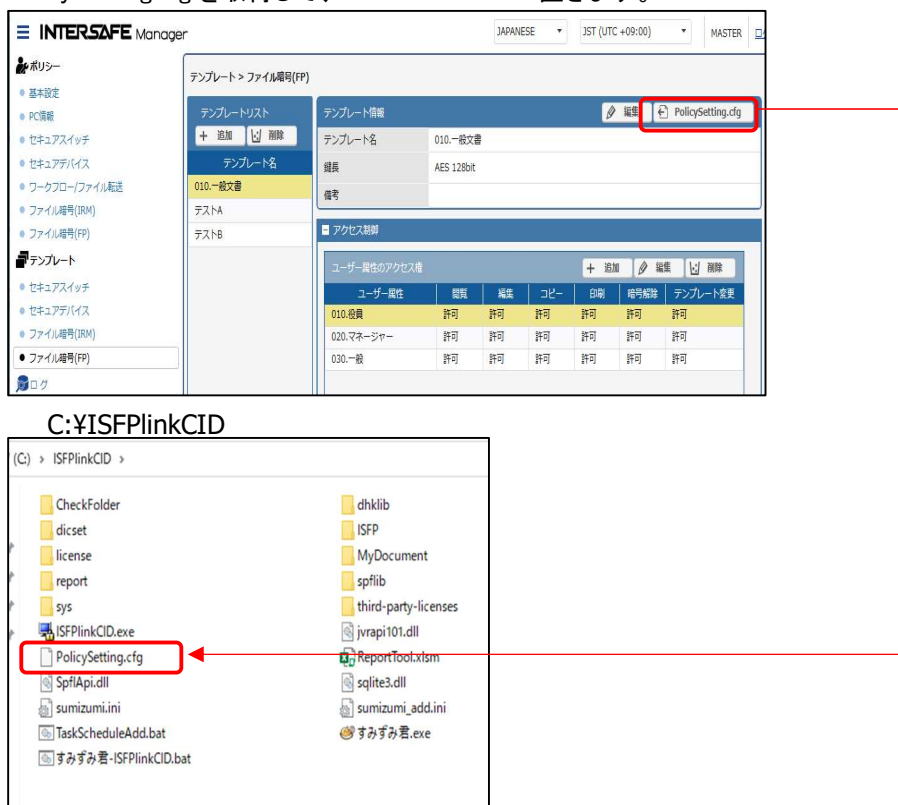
INTERSAFE Manager

JAPANESE JST (UTC +09:00) MASTER

ポリシー
● 基本設定
● PC情報
● セキュアスイッチ
● セキュアデバイス
● ワークフロー/ファイル転送
● ファイル暗号(IRM)
● ファイル暗号(FP)
テンプレート
● セキュアスイッチ
● セキュアデバイス
● ファイル暗号(IRM)
● ファイル暗号(FP)
ログ

テンプレート > ファイル暗号(FP)

テンプレートリスト
+ 追加 削除
テンプレート名
010.一般文書
テストA
テストB

テンプレート情報 編集 PolicySetting.cfg

| テンプレート名 | 010.一般文書 |
|---|---|
| 鍵長 | AES 128bit |
| 備考 | |

アクセス制御

ユーザー属性のアクセス権 + 追加 編集 削除

| ユーザー属性 | 閲覧 | 編集 | コピー | 印刷 | 暗号解除 | テンプレート変更 |
|---|---|---|---|---|---|---|
| 010.役員 | 許可 | 許可 | 許可 | 許可 | 許可 | 許可 |
| 020.マネージャー | 許可 | 許可 | 許可 | 許可 | 許可 | 許可 |
| 030.一般 | 許可 | 許可 | 許可 | 許可 | 許可 | 許可 |

C:¥ISFPlinkCID

(C:) > ISFPlinkCID >

CheckFolder
dicset
license
report
sys
ISFPlinkCID.exe
PolicySetting.cfg
SpflApi.dll
sumizumi.ini
TaskScheduleAdd.bat
すみずみ君-ISFPlinkCID.bat
dhklib
ISFP
MyDocument
spflib
third-party-licenses
jvrapi101.dll
ReportTool.xlsm
sqlite3.dll
sumizumi_add.ini
すみずみ君.exe